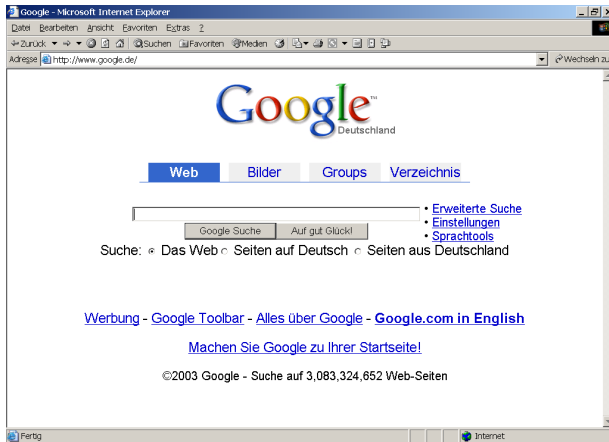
Google - Microsoft Internet Explorer

Datei Bearbeiten Ansicht Favoriten Extras ?

Zurück Suchen Favoriten Medien

Adresse http://www.google.de/

Wechseln zu

Google™ Deutschland

Web Bilder Groups Verzeichnis

Google Suche Auf gut Glück!

• Erweiterte Suche
• Einstellungen
• Sprachtools

Suche: Das Web Seiten auf Deutsch Seiten aus Deutschland

Werbung - Google Toolbar - Alles über Google - Google.com in English

Machen Sie Google zu Ihrer Startseite!

©2003 Google - Suche auf 3,083,324,652 Web-Seiten

Fertig

Internet